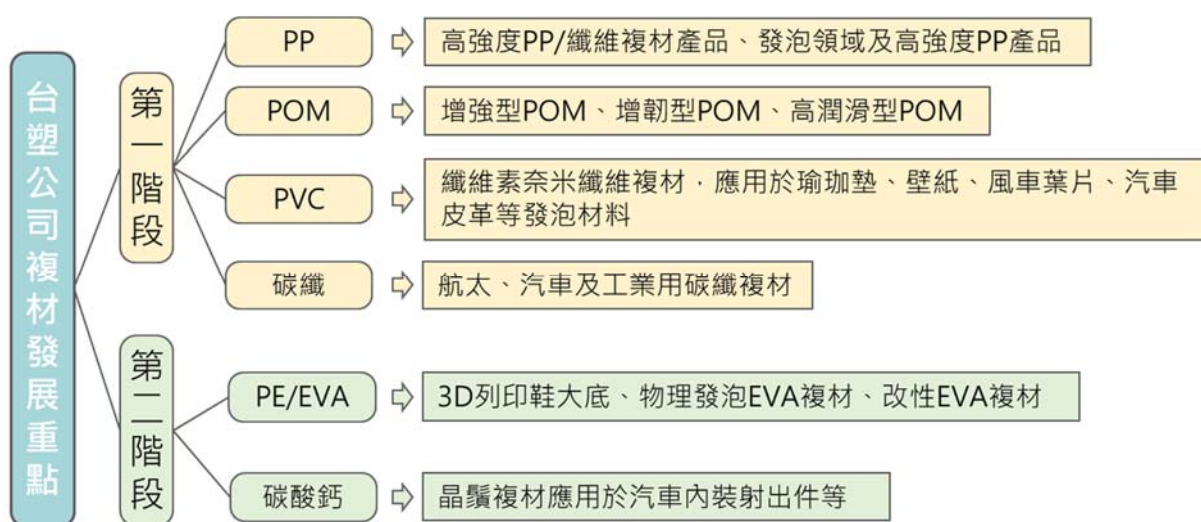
台塑公司複材發展重點

第一階段

PP
高強度PP/纖維複材產品、發泡領域及高強度PP產品

POM
增強型POM、增韌型POM、高潤滑型POM

PVC
纖維素奈米纖維複材，應用於瑜珈墊、壁紙、風車葉片、汽車皮革等發泡材料

碳纖
航太、汽車及工業用碳纖複材

第二階段

PE/EVA
3D列印鞋大底、物理發泡EVA複材、改性EVA複材

碳酸鈣
晶鬚複材應用於汽車內裝射出件等